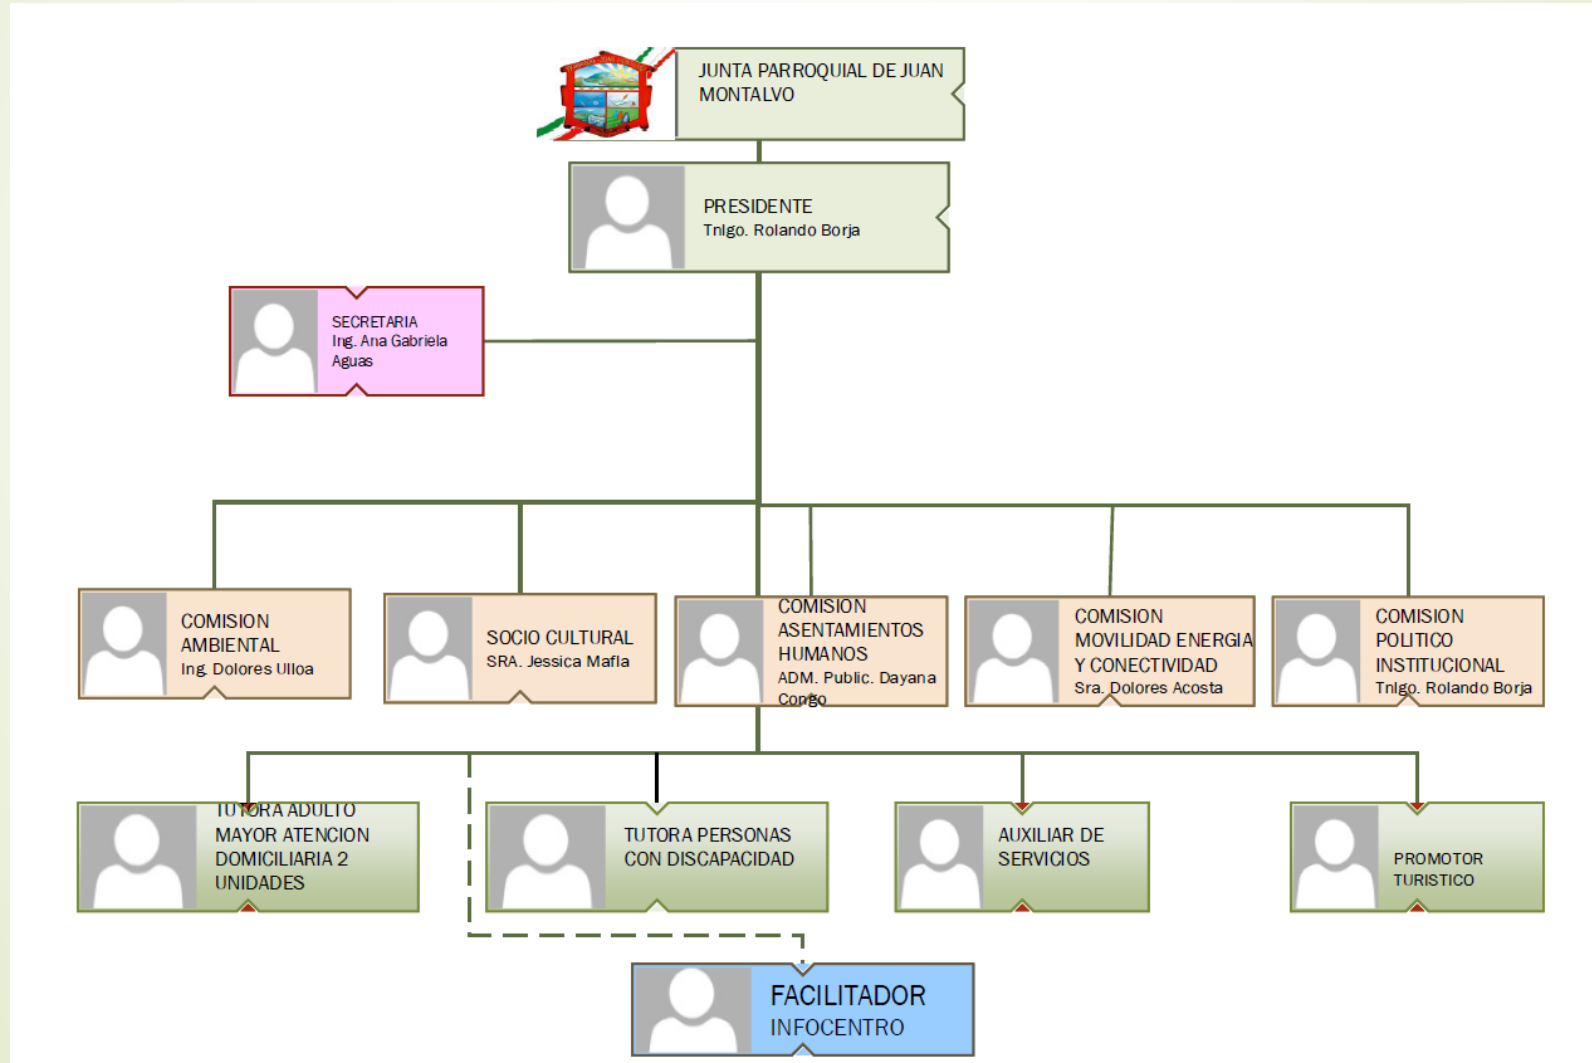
JUNTA PARROQUIAL DE JUAN MONTALVO

PRESIDENTE
Tnlgo. Rolando Borja

SECRETARIA
Ing. Ana Gabriela Aguas

COMISION AMBIENTAL
Ing. Dolores Ulloa

SOCIO CULTURAL
SRA. Jessica Mafla

COMISION ASENTAMIENTOS HUMANOS
ADM. Public. Dayana Congo

COMISION MOVILIDAD ENERGIA Y CONECTIVIDAD
Sra. Dolores Acosta

COMISION POLITICO INSTITUCIONAL
Tnlgo. Rolando Borja

TUTORA ADULTO MAYOR ATENCION DOMICILIARIA 2 UNIDADES

TUTORA PERSONAS CON DISCAPACIDAD

AUXILIAR DE SERVICIOS

PROMOTOR TURISTICO

FACILITADOR
INFOCENTRO